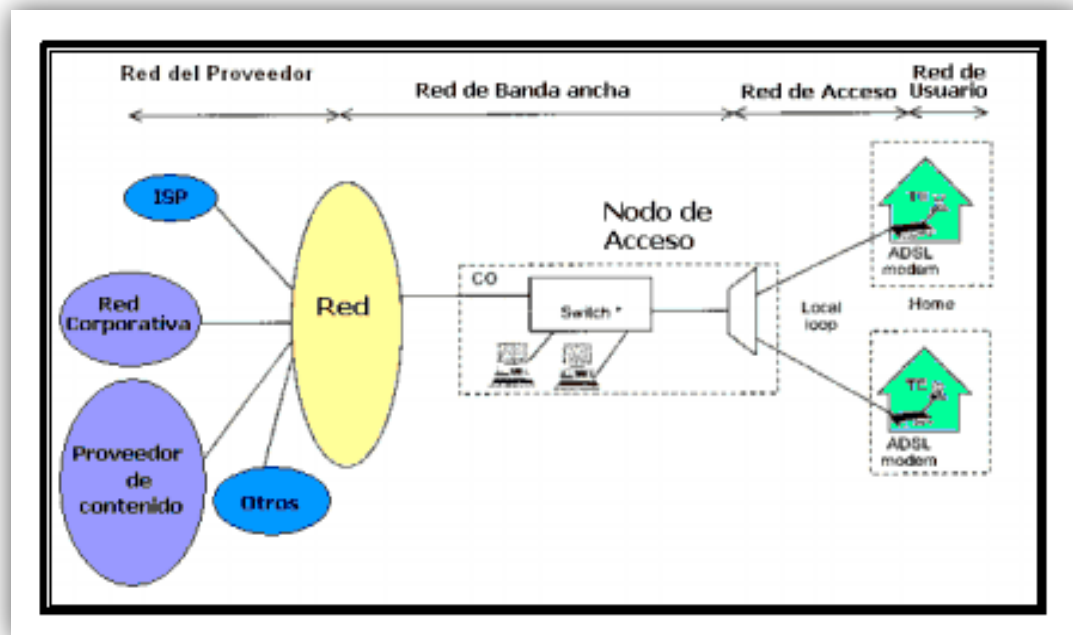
Red del Proveedor

Red de Banda ancha

Red de Acceso

Red de Usuario

ISP

Red Corporativa

Proveedor de contenido

Otros

Red

Nodo de Acceso

CO

Switch *

Local loop

TC

ADSL modem

Home

TC

ADSL modem